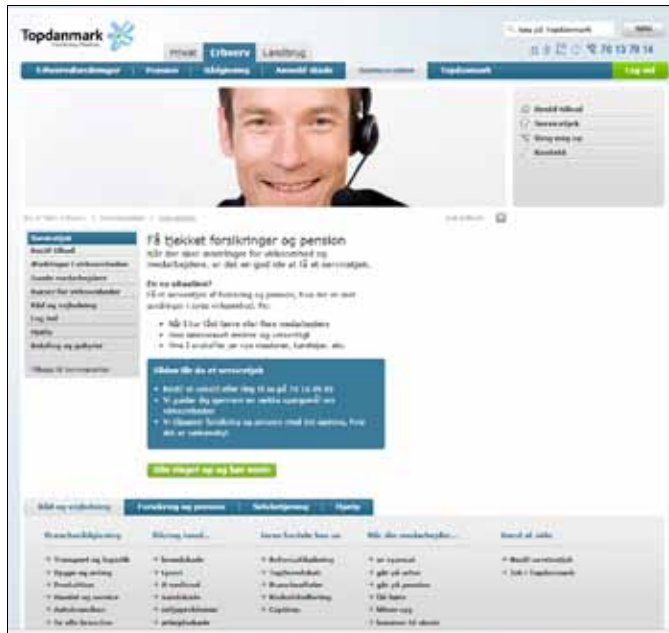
Topdanmark

Privat Erhverv Landbrug

Søg på Topdanmark

70 13 79 14

Få tjekket forsikringer og pension

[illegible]

Bestil tilbud
Servicetjek
Ring mig op
Kontakt

Servicetjek

Råd og vejledning
Forsikring og pension
Selvbetjening
Hjælp

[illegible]